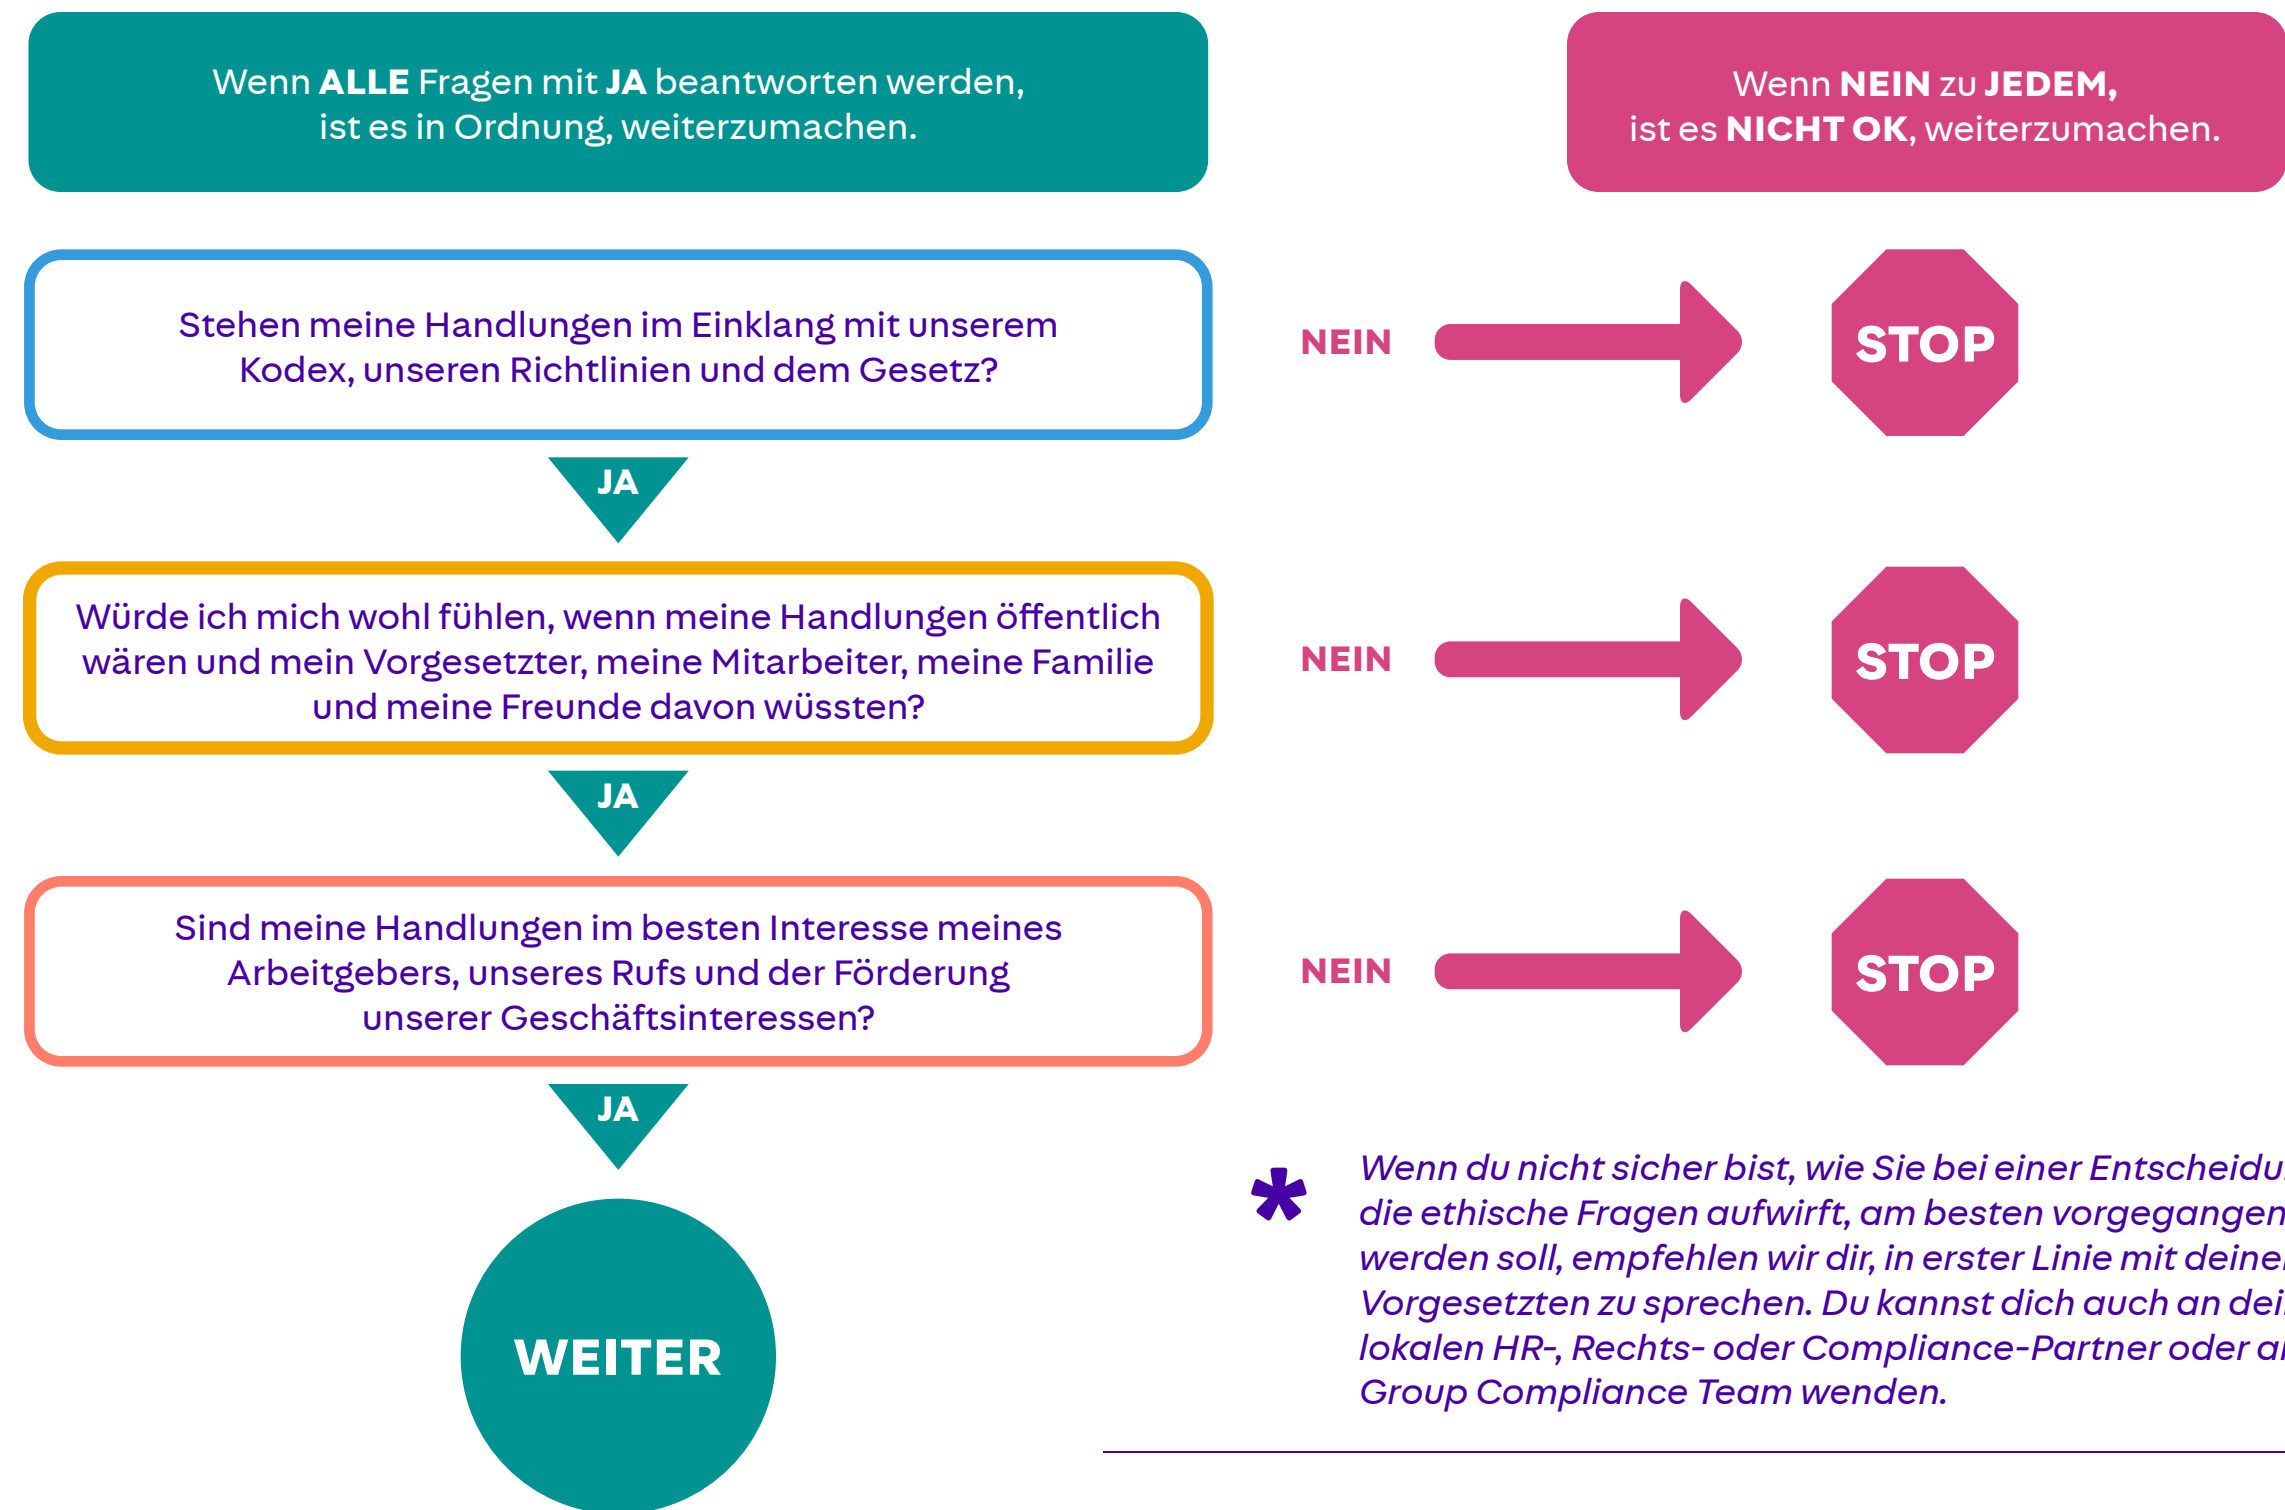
Wenn ALLE Fragen mit JA beantworten werden, ist es in Ordnung, weiterzumachen.

Wenn NEIN zu JEDEM, ist es NICHT OK, weiterzumachen.

Stehen meine Handlungen im Einklang mit unserem Kodex, unseren Richtlinien und dem Gesetz?

NEIN

STOP

JA

Würde ich mich wohl fühlen, wenn meine Handlungen öffentlich wären und mein Vorgesetzter, meine Mitarbeiter, meine Familie und meine Freunde davon wüssten?

NEIN

STOP

JA

Sind meine Handlungen im besten Interesse meines Arbeitgebers, unseres Rufs und der Förderung unserer Geschäftsinteressen?

NEIN

STOP

JA

WEITER

* Wenn du nicht sicher bist, wie Sie bei einer Entscheidu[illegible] die ethische Fragen aufwirft, am besten vorgegangen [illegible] werden soll, empfehlen wir dir, in erster Linie mit deine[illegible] Vorgesetzten zu sprechen. Du kannst dich auch an dei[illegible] lokalen HR-, Rechts- oder Compliance-Partner oder a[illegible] Group Compliance Team wenden.